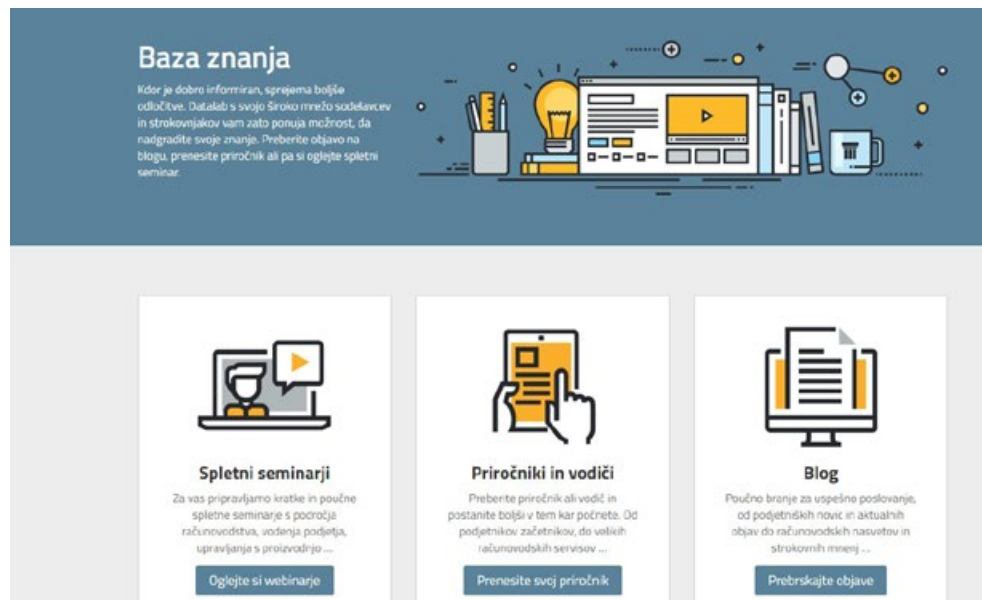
Baza znanja

Kdor je dobro informiran, sprejema boljše odločitve. Datalab s svojo široko mrežo sodelavcev in strokovnjakov vam zato ponuja možnost, da nadgradite svoje znanje. Preberite objavo na blogu, prenesite priročnik ali pa si oglejte spletni seminar.

Spletni seminarji

Za vas pripravljamo kratke in poučne spletne seminarje s področja računovodstva, vodenja podjetja, upravljanja s proizvodnjo ...

Oglejte si webinarje

Priročniki in vodiči

Preberite priročnik ali vodič in postanite boljši v tem kar počnete. Od podjetnikov začetnikov, do velikih računovodskih servisov ...

Prenesite svoj priročnik

Blog

Poučno branje za uspešno poslovanje, od podjetniških novic in aktualnih objav do računovodskih nasvetov in strokovnih mnenj ...

Prebrskajte objave